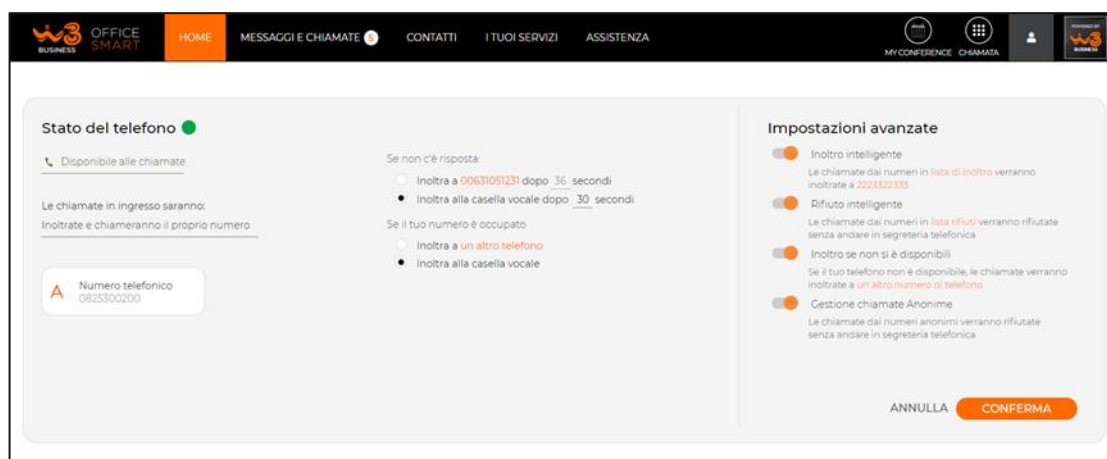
BUSINESS OFFICE SMART HOME MESSAGGI E CHIAMATE 5 CONTATTI I TUOI SERVIZI ASSISTENZA MY CONFERENCE CHIAMATA

Stato del telefono

Disponibile alle chiamate

Le chiamate in ingresso saranno:

Inoltrate e chiameranno il proprio numero

A Numero telefonico 0825300200

Se non c'è risposta:

Inoltra a 00631051231 dopo 36 secondi

Inoltra alla casella vocale dopo 30 secondi

Se il tuo numero è occupato

Inoltra a un altro telefono

Inoltra alla casella vocale

Impostazioni avanzate

Inoltro intelligente

Le chiamate dai numeri in lista di inoltro verranno inoltrate a 2223322333

Rifiuto intelligente

Le chiamate dai numeri in lista rifiuti verranno rifiutate senza andare in segreteria telefonica

Inoltro se non si è disponibili

Se il tuo telefono non è disponibile, le chiamate verranno inoltrate a un altro numero di telefono

Gestione chiamate Anonime

Le chiamate dai numeri anonimi verranno rifiutate senza andare in segreteria telefonica

ANNULLA CONFERMA